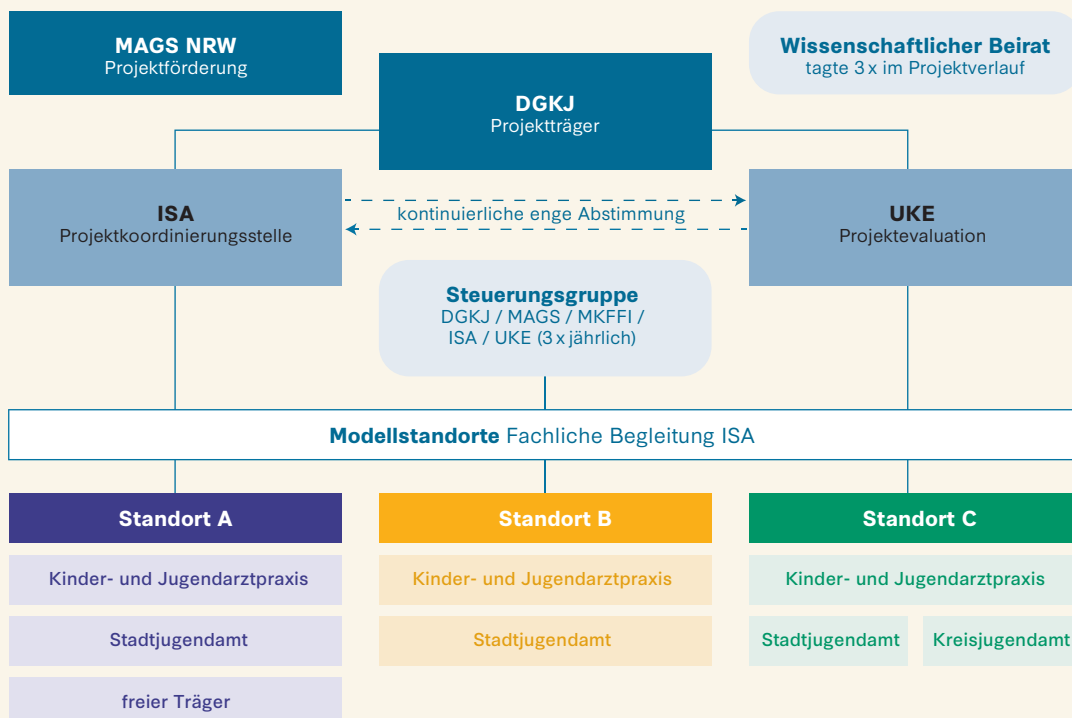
MAGS NRW
Projektförderung

DGKJ
Projektträger

Wissenschaftlicher Beirat
tagte 3 x im Projektverlauf

ISA
Projektkoordinierungsstelle

kontinuierliche enge Abstimmung

UKE
Projektevaluation

Steuerungsgruppe
DGKJ / MAGS / MKFFI / ISA / UKE (3 x jährlich)

Modellstandorte Fachliche Begleitung ISA

Standort A

Kinder- und Jugendarztpraxis

Stadtjugendamt

freier Träger

Standort B

Kinder- und Jugendarztpraxis

Stadtjugendamt

Standort C

Kinder- und Jugendarztpraxis

Stadtjugendamt

Kreisjugendamt